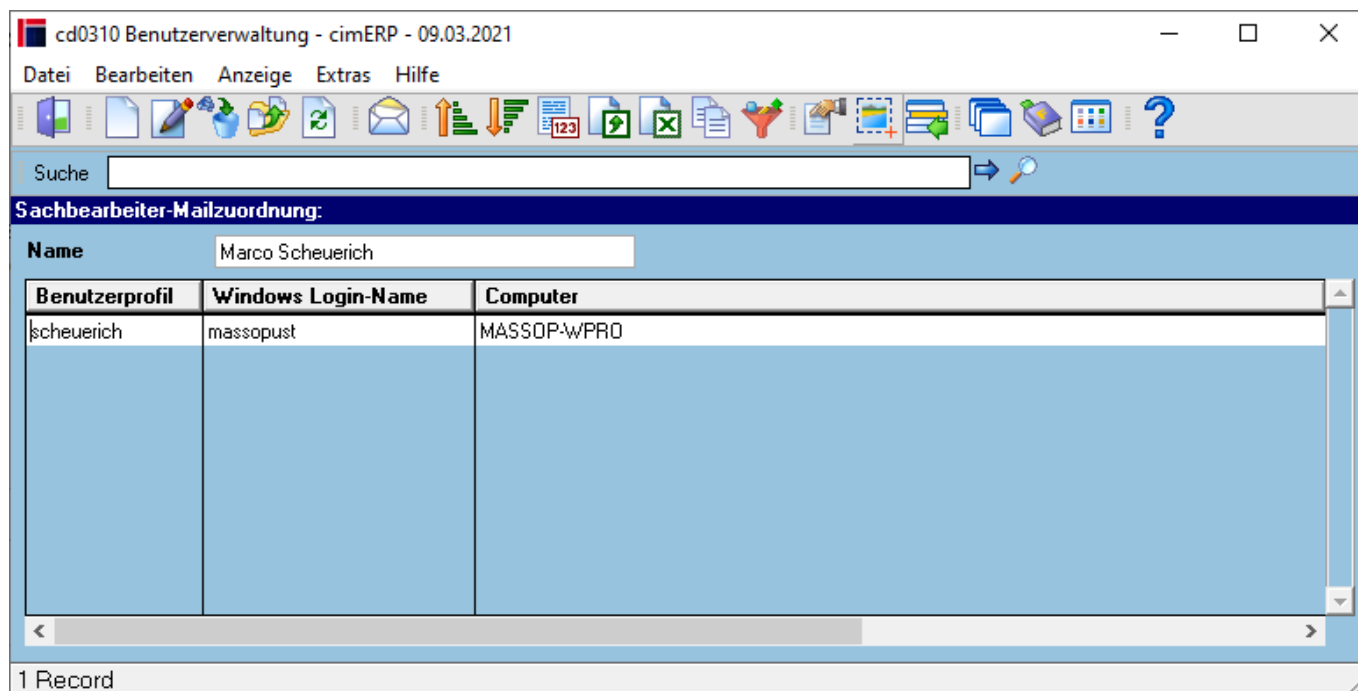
cd0310 Benutzerverwaltung - cimERP - 09.03.2021

Datei Bearbeiten Anzeige Extras Hilfe

Suche

Sachbearbeiter-Mailzuordnung:

Name Marco Scheuerich

| Benutzerprofil | Windows Login-Name | Computer |
|---|---|---|
| scheuerich | massopust | MASSOP-WPRO |

1 Record